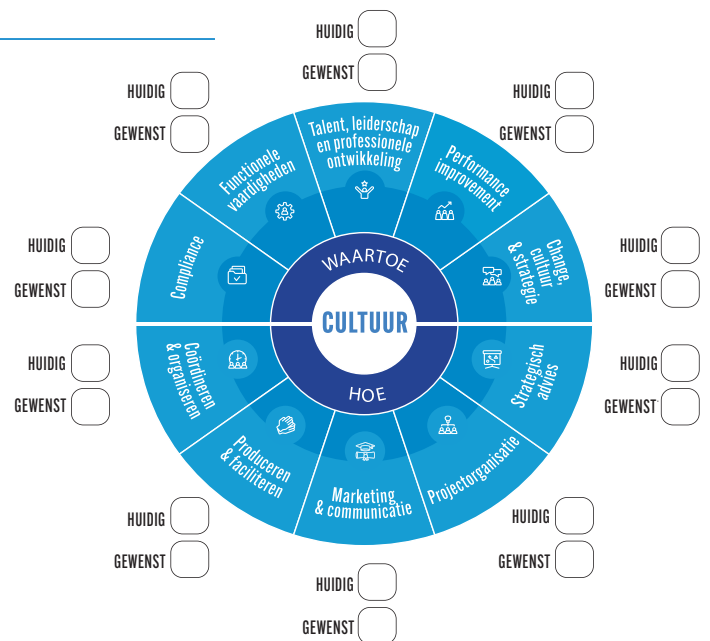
HUIDIG
GEWENST

HUIDIG
GEWENST

HUIDIG
GEWENST

Talent, leiderschap en professionele ontwikkeling

Functionele vaardigheden

Performance improvement

HUIDIG
GEWENST

Compliance

WAARTOE

CULTUUR

HOE

Change, cultuur & strategie

HUIDIG
GEWENST

HUIDIG
GEWENST

Coördineren & organiseren

Strategisch advies

HUIDIG
GEWENST

Produceren & faciliteren

Marketing & communicatie

Projectorganisatie

HUIDIG
GEWENST

HUIDIG
GEWENST

HUIDIG
GEWENST